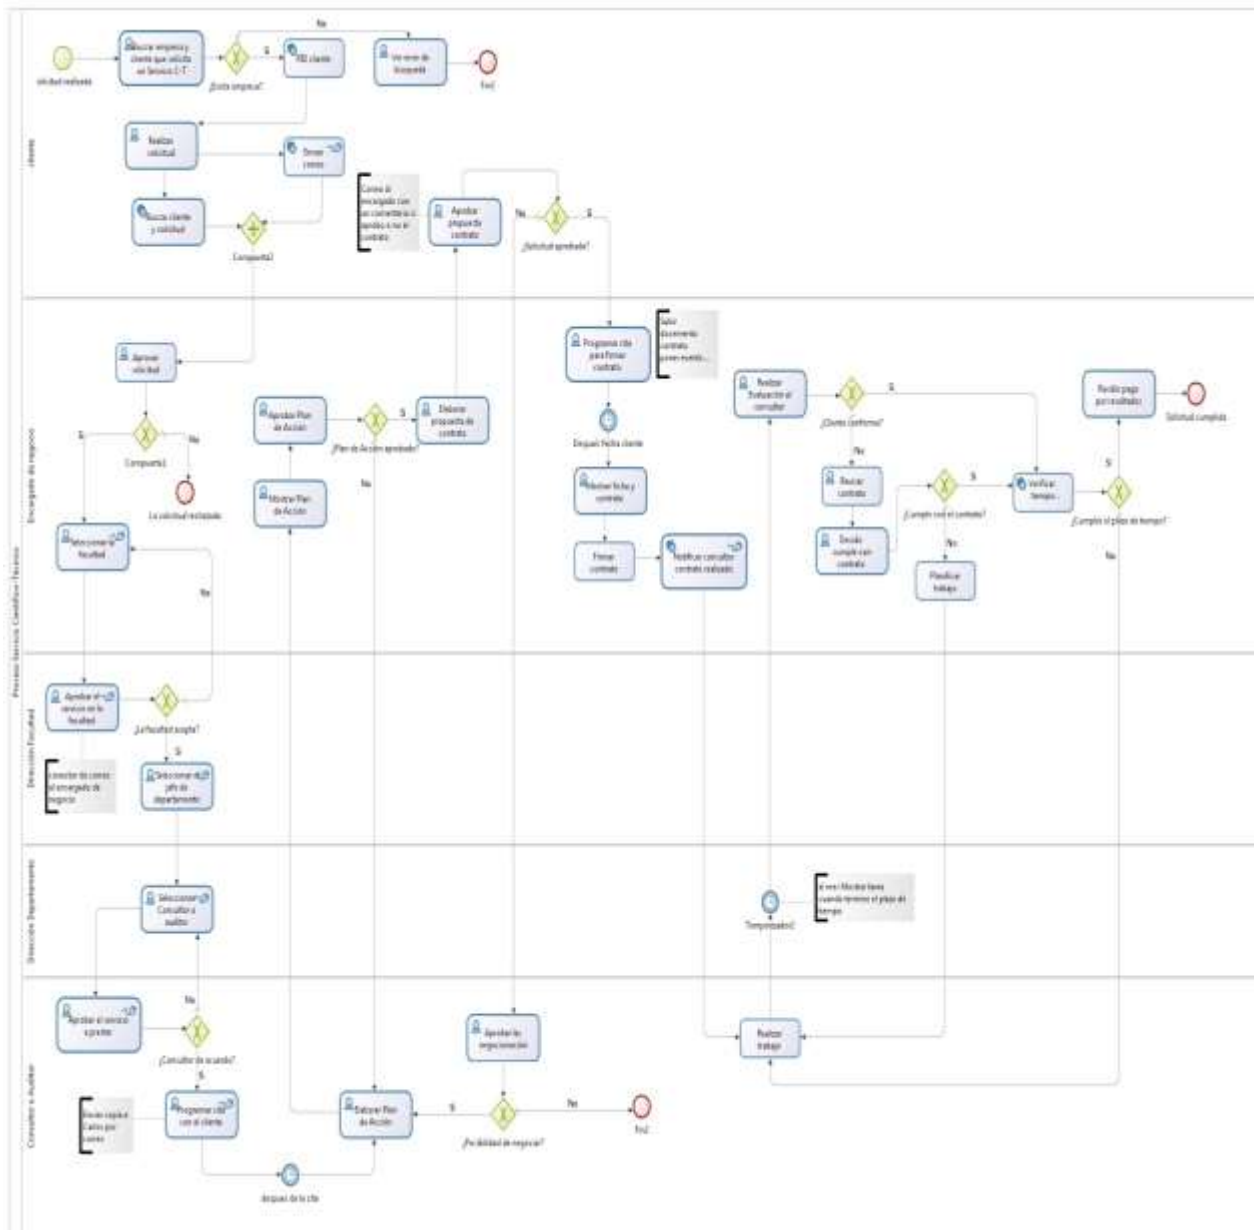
Proceso Servicio Científico-Técnico

Cliente

Solicitud realizada

Buscar empresa y cliente que solicita un Servicio C-T

¿Existe empresa?

Si

No

Fill cliente

Ver error de búsqueda

Fin1

Realizar solicitud

Enviar correo

Buscar cliente y solicitud

Compuerta3

Correo al encargado con un comentario si aprobó o no el contrato

Aprobar propuesta contrato

No

Si

¿Solicitud aprobada?

Encargado de negocio

Aprobar solicitud

Si

No

Compuerta1

La solicitud rechazada

Seleccionar Facultad

No

Aprobar Plan de Acción

¿Plan de Acción aprobado?

Si

No

Elaborar propuesta de contrato

Mostrar Plan de Acción

Programar cita para firmar contrato

Subir documento contrato, poner evento...

Después fecha cliente

Mostrar fecha y contrato

Firmar contrato

Notificar consultor contrato realizado

Realizar Evaluación al consultor

¿Cliente conforme?

Si

No

Revisar contrato

Decidir cumple con contrato

¿Cumple con el contrato?

Si

No

Planificar trabajo

Verificar tiempo...

¿Cumplió el plazo de tiempo?

Si

No

Recibir pago por resultados

Solicitud cumplida

Dirección Facultad

Aprobar el servicio en la facultad

¿La facultad acepta?

Si

Enviar de correo al encargado de negocio

Seleccionar el jefe de departamento

Dirección Departamento

Seleccionar Consultor o Auditor

Temporizador2

Enviar Mostrar tarea cuando termine el plazo de tiempo

Consultor o Auditor

Aprobar el servicio a prestar

No

¿Consultor de acuerdo?

Si

Enviar copia a Cliente por correo

Programar cita con el cliente

Después de la cita

Elaborar Plan de Acción

Si

¿Posibilidad de negociar?

No

Fin2

Aprobar las negociaciones

Realizar trabajo